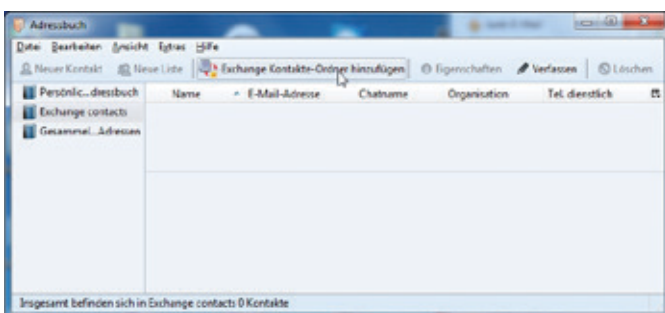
Adressbuch

Datei Bearbeiten Ansicht Extras Hilfe

Neuer Kontakt Neue Liste Exchange Kontakte-Ordner hinzufügen Eigenschaften Verfassen Löschen

Persönlic...dressbuch
Exchange contacts
Gesammel...Adressen

| Name | E-Mail-Adresse | Chatname | Organisation | Tel. dienstlich |
|---|---|---|---|---|

Insgesamt befinden sich in Exchange contacts 0 Kontakte